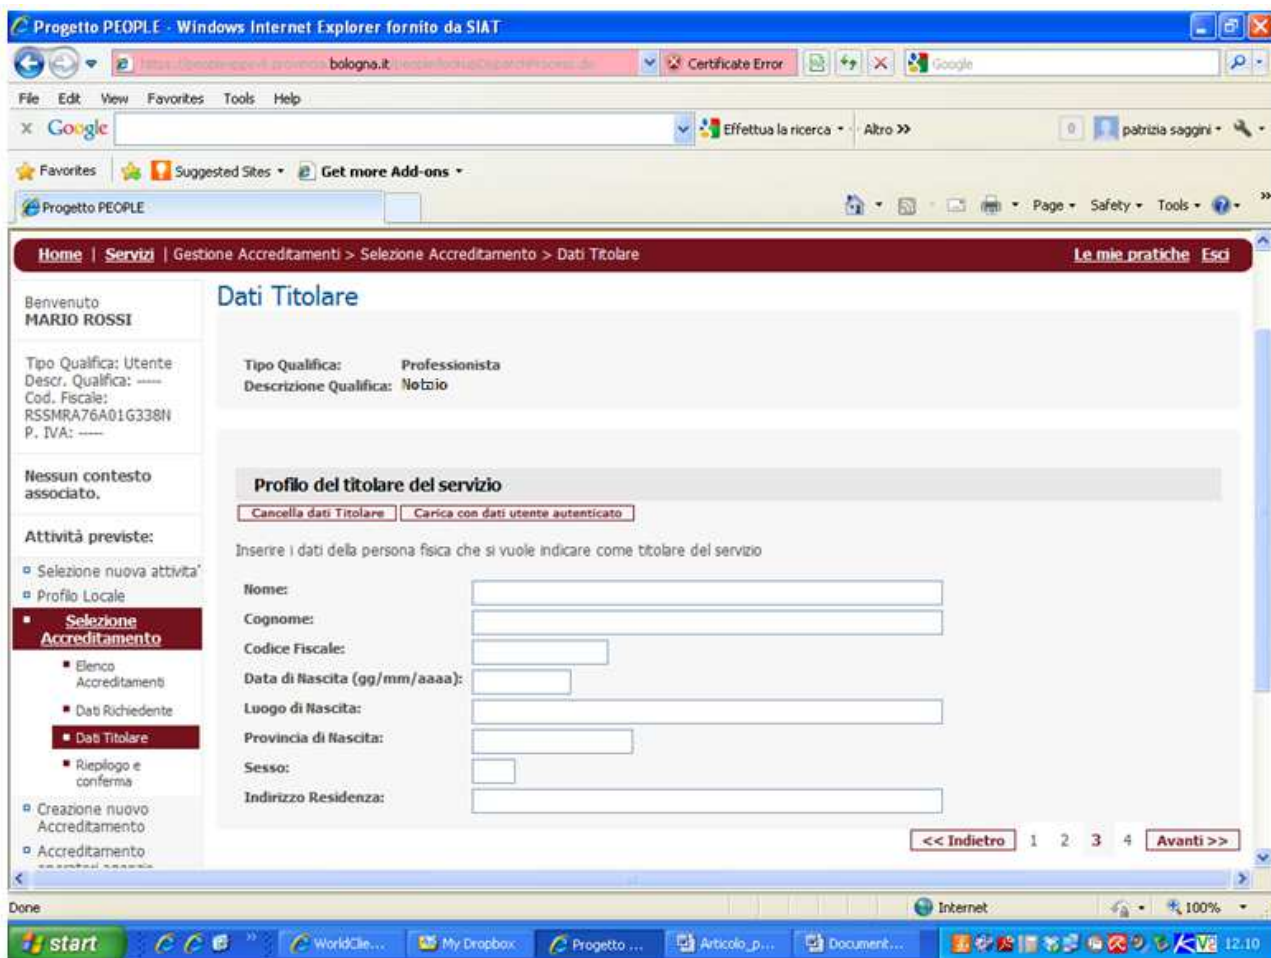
Progetto PEOPLE - Windows Internet Explorer fornito da SIAT

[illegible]bologna.it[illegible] Certificate Error Google

File Edit View Favorites Tools Help

Google Effettua la ricerca Altro >> patrizia saggini

Favorites Suggested Sites Get more Add-ons

Progetto PEOPLE

Page Safety Tools

Home | Servizi | Gestione Accreditamenti > Selezione Accreditamento > Dati Titolare Le mie pratiche Esci

Benvenuto
MARIO ROSSI

Tipo Qualifica: Utente
Descr. Qualifica: -----
Cod. Fiscale: RSSMRA76A01G338N
P. IVA: -----

Nessun contesto associato.

Attività previste:

Selezione nuova attivita'
Profilo Locale
Selezione Accreditamento
Elenco Accreditamenti
Dati Richiedente
Dati Titolare
Riepilogo e conferma
Creazione nuovo Accreditamento
Accreditamento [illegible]

Dati Titolare

Tipo Qualifica: Professionista
Descrizione Qualifica: Notaio

Profilo del titolare del servizio

Cancella dati Titolare Carica con dati utente autenticato

Inserire i dati della persona fisica che si vuole indicare come titolare del servizio

Nome:
Cognome:
Codice Fiscale:
Data di Nascita (gg/mm/aaaa):
Luogo di Nascita:
Provincia di Nascita:
Sesso:
Indirizzo Residenza:

<< Indietro 1 2 3 4 Avanti >>

Done Internet 100%

start WorldCle... My Dropbox Progetto ... Articolo_p... Document... 12.10